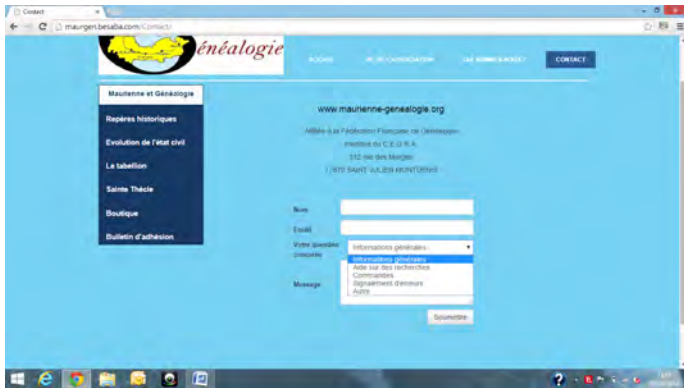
Contact

maurgen.besaba.com/Contact/

énéalogie

ACCUEIL

DE L'ASSOCIATION

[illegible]

CONTACT

Maurienne et Généalogie

Repères historiques

Evolution de l'état civil

Le tabellion

Sainte Thècle

Boutique

Bulletin d'adhésion

www.maurienne-genealogie.org

Affiliée à la Fédération Française de Généalogie

membre du C.E.G.R.A.

112 rue des Murgiers

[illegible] SAINT JULIEN MONTDENIS

Nom

Email

Votre question concerne

Informations générales

Informations générales

Aide sur des recherches

Commandes

Signalement d'erreurs

Autre

Message

Soumettre